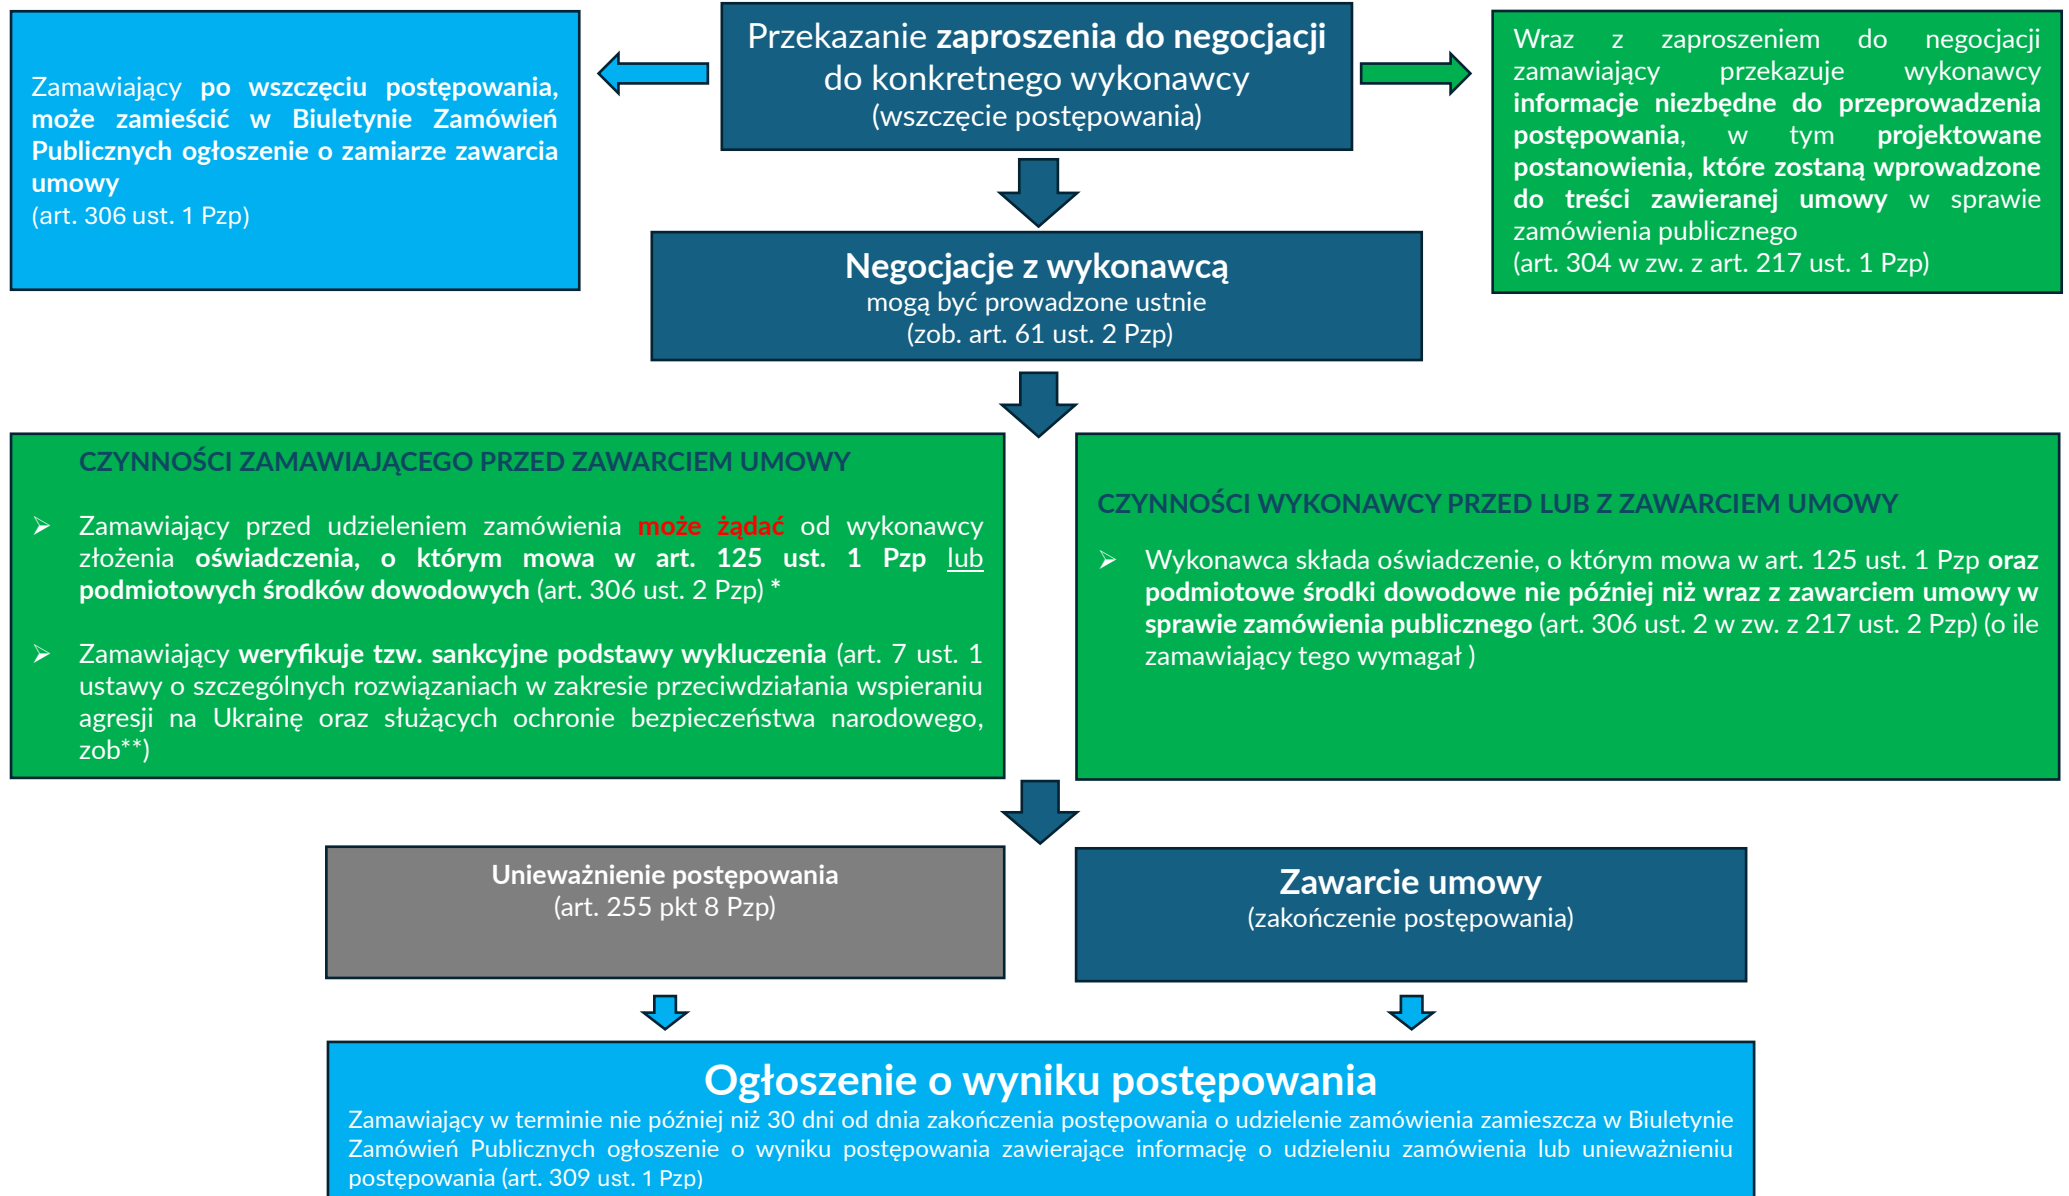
Przekazanie zaproszenia do negocjacji do konkretnego wykonawcy (wszczęcie postępowania)

Zamawiający po wszczęciu postępowania, może zamieścić w Biuletynie Zamówień Publicznych ogłoszenie o zamiarze zawarcia umowy (art. 306 ust. 1 Pzp)

Wraz z zaproszeniem do negocjacji zamawiający przekazuje wykonawcy informacje niezbędne do przeprowadzenia postępowania, w tym projektowane postanowienia, które zostaną wprowadzone do treści zawieranej umowy w sprawie zamówienia publicznego (art. 304 w zw. z art. 217 ust. 1 Pzp)

Negocjacje z wykonawcą
mogą być prowadzone ustnie (zob. art. 61 ust. 2 Pzp)

CZYNNOŚCI ZAMAWIAJĄCEGO PRZED ZAWARCIEM UMOWY

➢ Zamawiający przed udzieleniem zamówienia może żądać od wykonawcy złożenia oświadczenia, o którym mowa w art. 125 ust. 1 Pzp lub podmiotowych środków dowodowych (art. 306 ust. 2 Pzp) *

➢ Zamawiający weryfikuje tzw. sankcyjne podstawy wykluczenia (art. 7 ust. 1 ustawy o szczególnych rozwiązaniach w zakresie przeciwdziałania wspieraniu agresji na Ukrainę oraz służących ochronie bezpieczeństwa narodowego, zob**)

CZYNNOŚCI WYKONAWCY PRZED LUB Z ZAWARCIEM UMOWY

➢ Wykonawca składa oświadczenie, o którym mowa w art. 125 ust. 1 Pzp oraz podmiotowe środki dowodowe nie później niż wraz z zawarciem umowy w sprawie zamówienia publicznego (art. 306 ust. 2 w zw. z 217 ust. 2 Pzp) (o ile zamawiający tego wymagał )

Unieważnienie postępowania (art. 255 pkt 8 Pzp)

Zawarcie umowy (zakończenie postępowania)

Ogłoszenie o wyniku postępowania
Zamawiający w terminie nie później niż 30 dni od dnia zakończenia postępowania o udzielenie zamówienia zamieszcza w Biuletynie Zamówień Publicznych ogłoszenie o wyniku postępowania zawierające informację o udzieleniu zamówienia lub unieważnieniu postępowania (art. 309 ust. 1 Pzp)